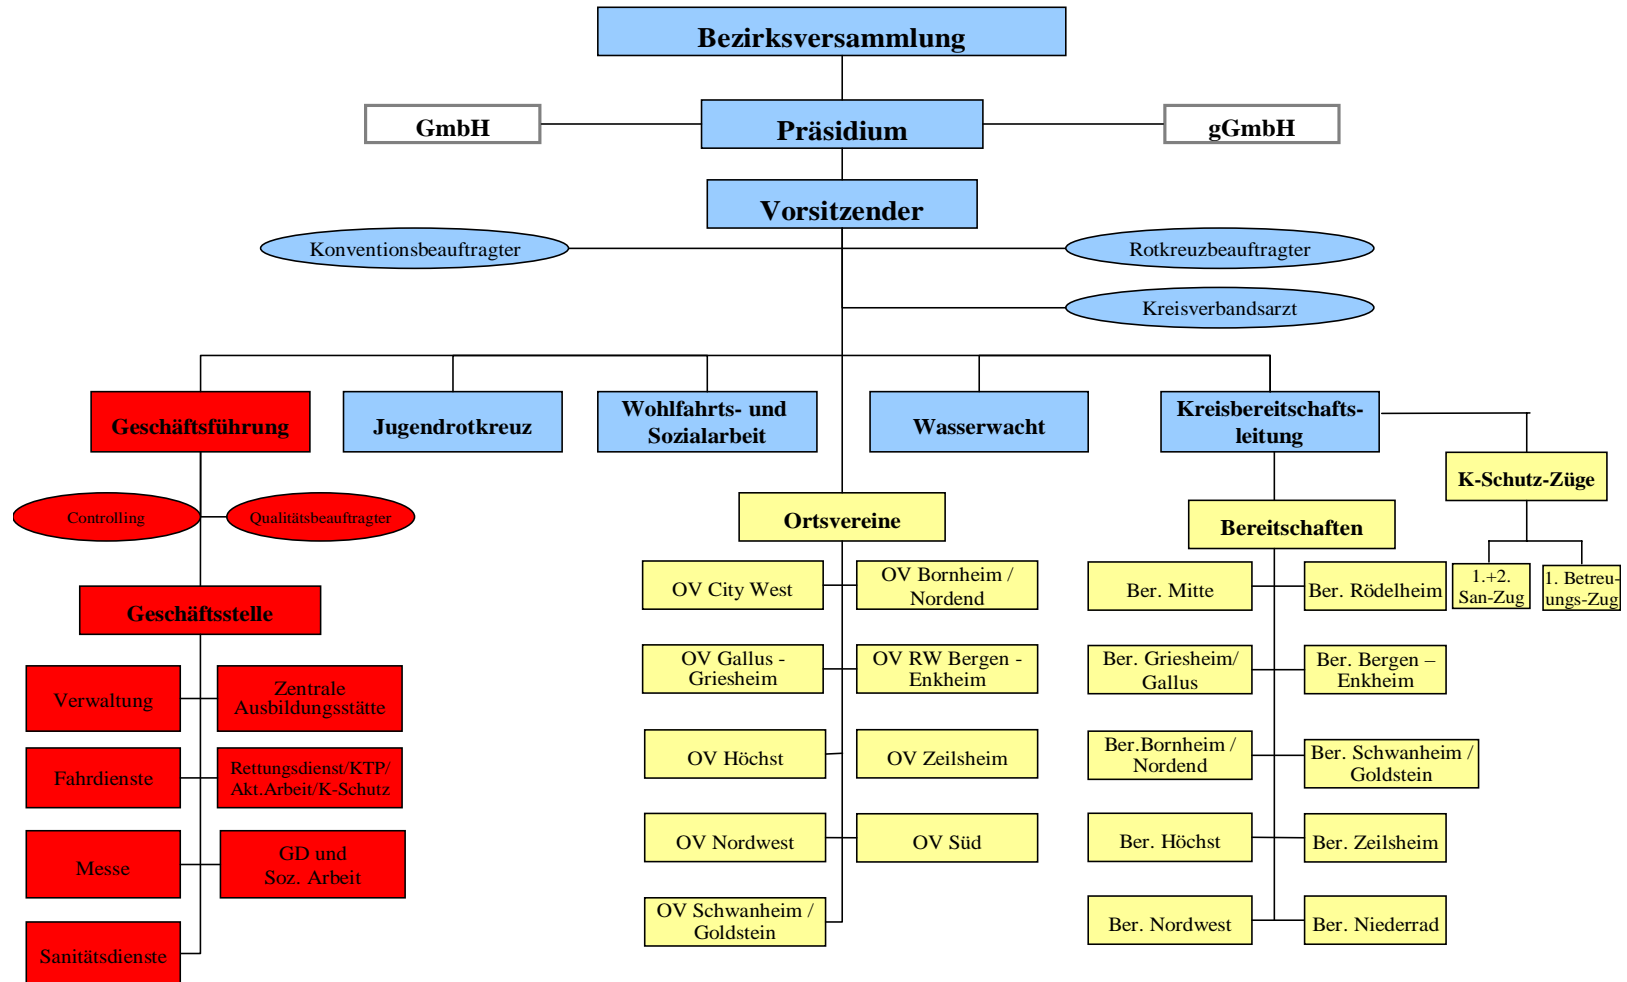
Bezirksversammlung

GmbH

Präsidium

gGmbH

Vorsitzender

Konventionsbeauftragter

Rotkreuzbeauftragter

Kreisverbandsarzt

Geschäftsführung

Jugendrotkreuz

Wohlfahrts- und Sozialarbeit

Wasserwacht

Kreisbereitschafts-leitung

K-Schutz-Züge

Controlling

Qualitätsbeauftragter

Ortsvereine

Bereitschaften

1.+2. San-Zug

1. Betreu-ungs-Zug

Geschäftsstelle

OV City West

OV Bornheim / Nordend

Ber. Mitte

Ber. Rödelheim

OV Gallus - Griesheim

OV RW Bergen - Enkheim

Ber. Griesheim/ Gallus

Ber. Bergen – Enkheim

Verwaltung

Zentrale Ausbildungsstätte

OV Höchst

OV Zeilsheim

Ber.Bornheim / Nordend

Ber. Schwanheim / Goldstein

Fahrdienste

Rettungsdienst/KTP/ Akt.Arbeit/K-Schutz

OV Nordwest

OV Süd

Ber. Höchst

Ber. Zeilsheim

Messe

GD und Soz. Arbeit

OV Schwanheim / Goldstein

Ber. Nordwest

Ber. Niederrad

Sanitätsdienste